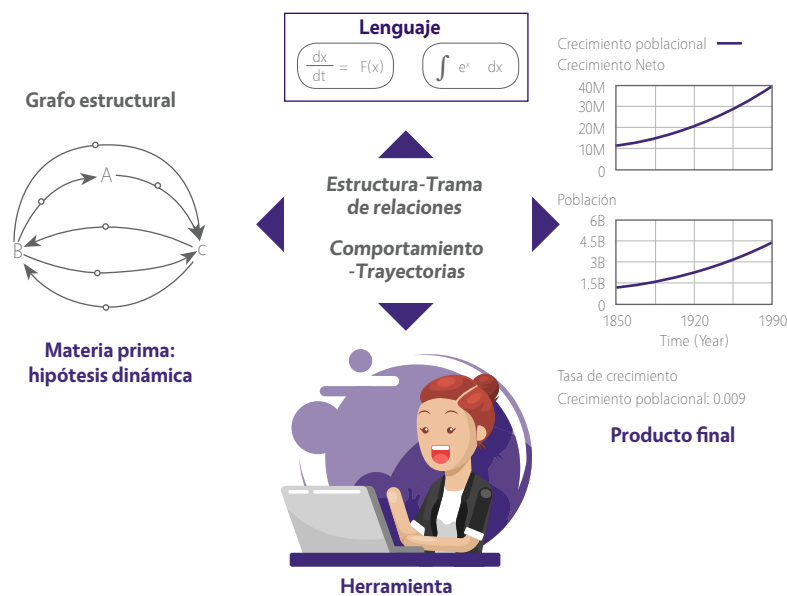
Lenguaje

$\frac{dx}{dt} = F(x)$

$\int e^x \, dx$

Grafo estructural

A

B

C

Estructura-Trama de relaciones

Comportamiento -Trayectorias

Crecimiento poblacional

Crecimiento Neto

40M
30M
20M
10M
0

Población

6B
4.5B
3B
1.5B
0

1850
1920
1990

Time (Year)

Materia prima: hipótesis dinámica

Tasa de crecimiento

Crecimiento poblacional: 0.009

Producto final

Herramienta